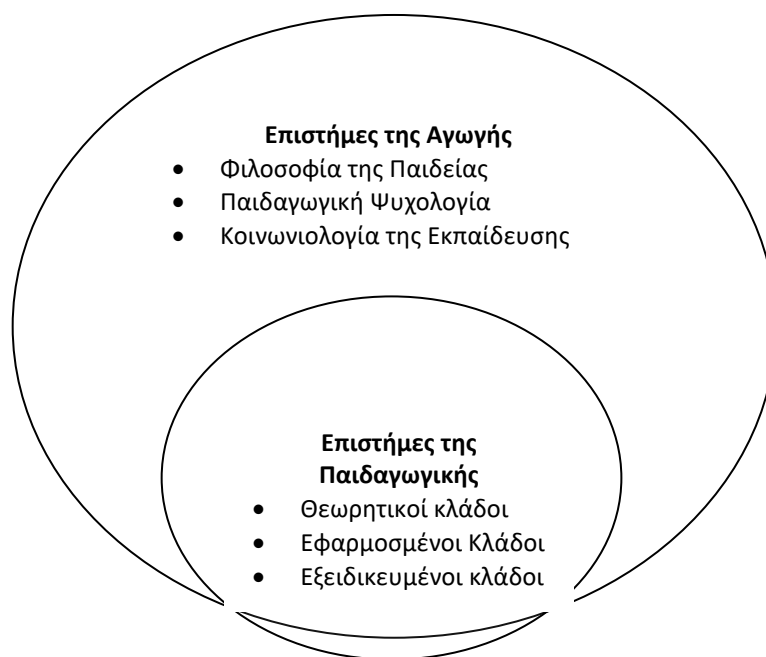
**Επιστήμες της Αγωγής**
- Φιλοσοφία της Παιδείας
- Παιδαγωγική Ψυχολογία
- Κοινωνιολογία της Εκπαίδευσης

**Επιστήμες της Παιδαγωγικής**
- Θεωρητικοί κλάδοι
- Εφαρμοσμένοι Κλάδοι
- Εξειδικευμένοι κλάδοι